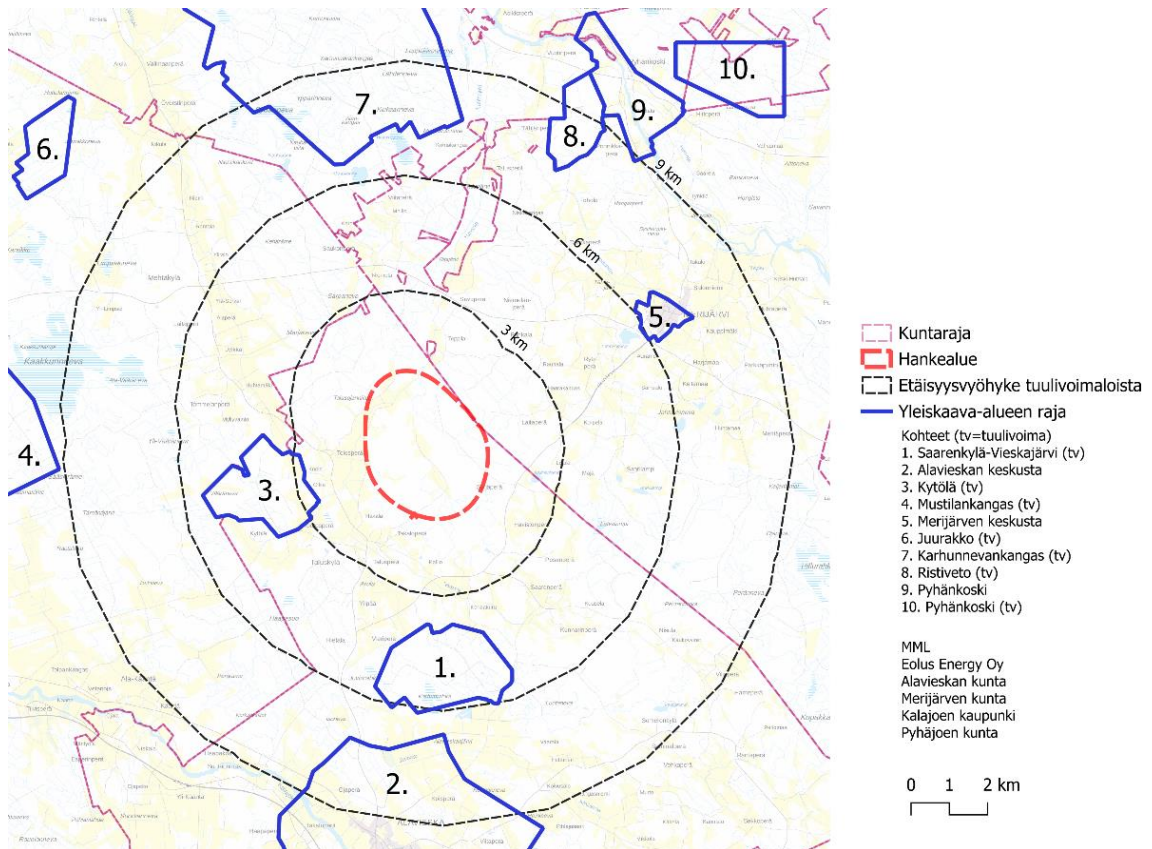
10.
9.
8.
7.
6.
9 km
6 km
5.
3 km
4.
3.
1.
2.

Kuntaraja
Hankealue
Etäisyysvyöhyke tuulivoimaloista
Yleiskaava-alueen raja

Kohteet (tv=tuulivoima)
1. Saarenkylä-Vieskajärvi (tv)
2. Alavieskan keskusta
3. Kytölä (tv)
4. Mustilankangas (tv)
5. Merijärven keskusta
6. Juurakko (tv)
7. Karhunnevankangas (tv)
8. Ristiveto (tv)
9. Pyhänkoski
10. Pyhänkoski (tv)

MML
Eolus Energy Oy
Alavieskan kunta
Merijärven kunta
Kalajoen kaupunki
Pyhäjoen kunta

0 1 2 km